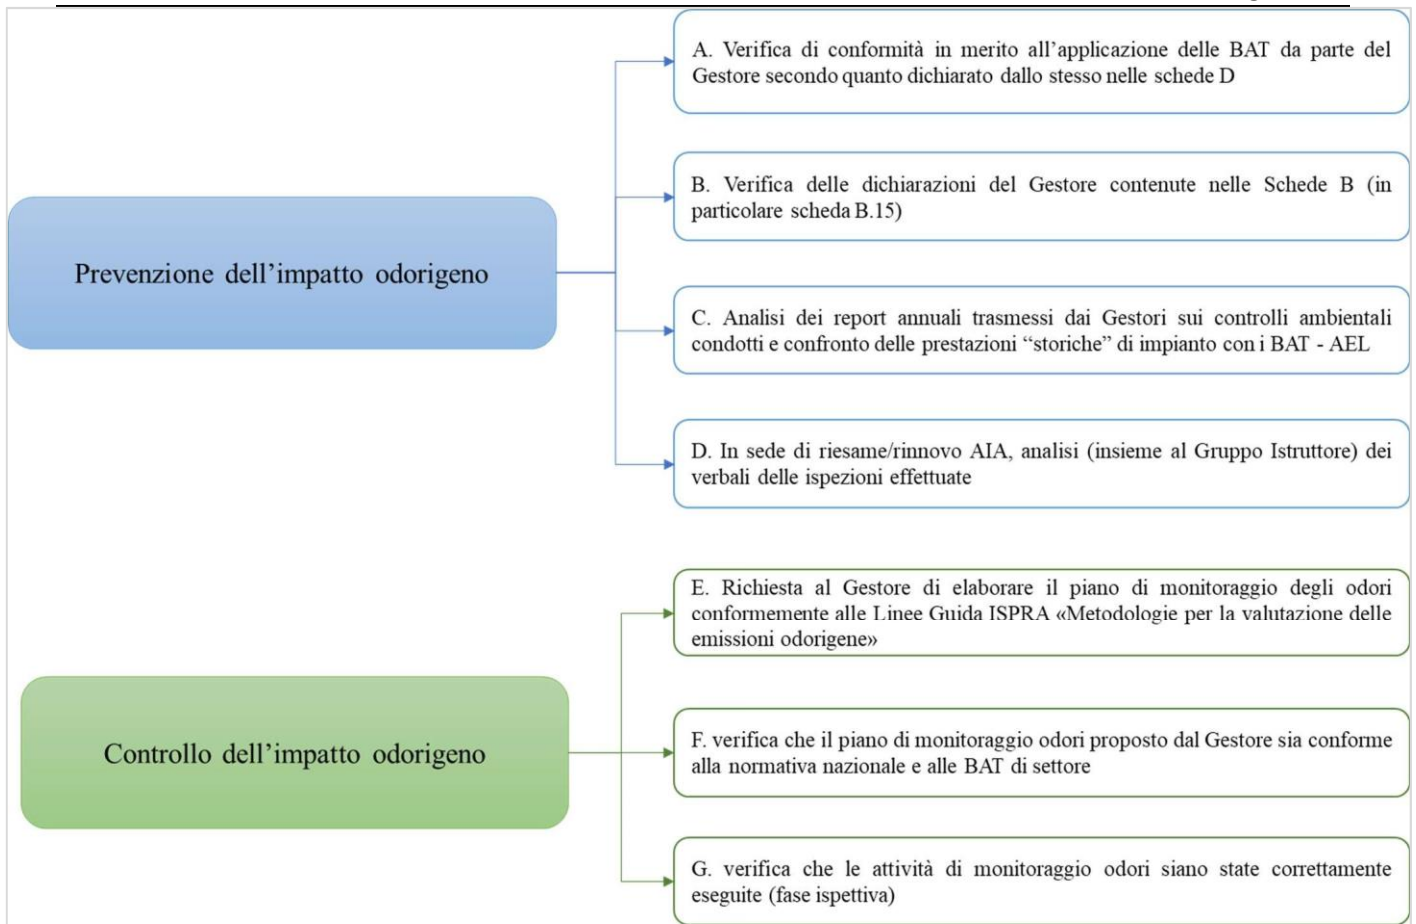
Prevenzione dell’impatto odorigeno

A. Verifica di conformità in merito all’applicazione delle BAT da parte del Gestore secondo quanto dichiarato dallo stesso nelle schede D

B. Verifica delle dichiarazioni del Gestore contenute nelle Schede B (in particolare scheda B.15)

C. Analisi dei report annuali trasmessi dai Gestori sui controlli ambientali condotti e confronto delle prestazioni “storiche” di impianto con i BAT - AEL

D. In sede di riesame/rinnovo AIA, analisi (insieme al Gruppo Istruttore) dei verbali delle ispezioni effettuate

Controllo dell’impatto odorigeno

E. Richiesta al Gestore di elaborare il piano di monitoraggio degli odori conformemente alle Linee Guida ISPRA «Metodologie per la valutazione delle emissioni odorigene»

F. verifica che il piano di monitoraggio odori proposto dal Gestore sia conforme alla normativa nazionale e alle BAT di settore

G. verifica che le attività di monitoraggio odori siano state correttamente eseguite (fase ispettiva)